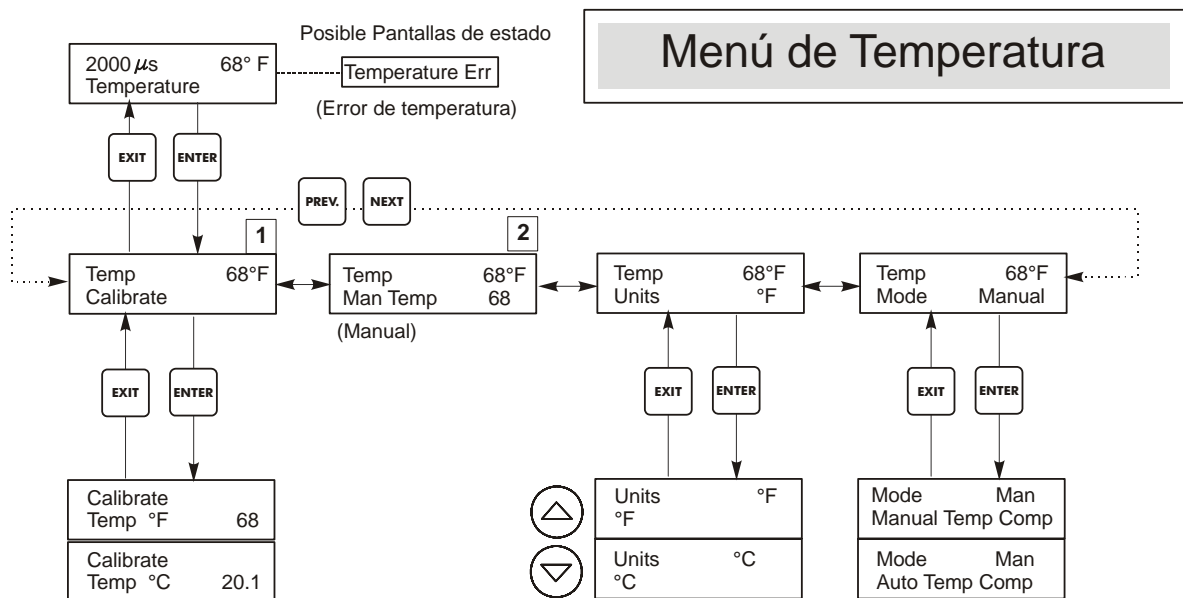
Posible Pantallas de estado

Menú de Temperatura

2000 $\mu$s 68° F
Temperature

Temperature Err

(Error de temperatura)

EXIT
ENTER

PREV.
NEXT

1
Temp 68°F
Calibrate

2
Temp 68°F
Man Temp 68

(Manual)

Temp 68°F
Units °F

Temp 68°F
Mode Manual

EXIT
ENTER

EXIT
ENTER

EXIT
ENTER

Calibrate
Temp °F 68

Calibrate
Temp °C 20.1

Units °F
°F

Units °C
°C

Mode Man
Manual Temp Comp

Mode Man
Auto Temp Comp